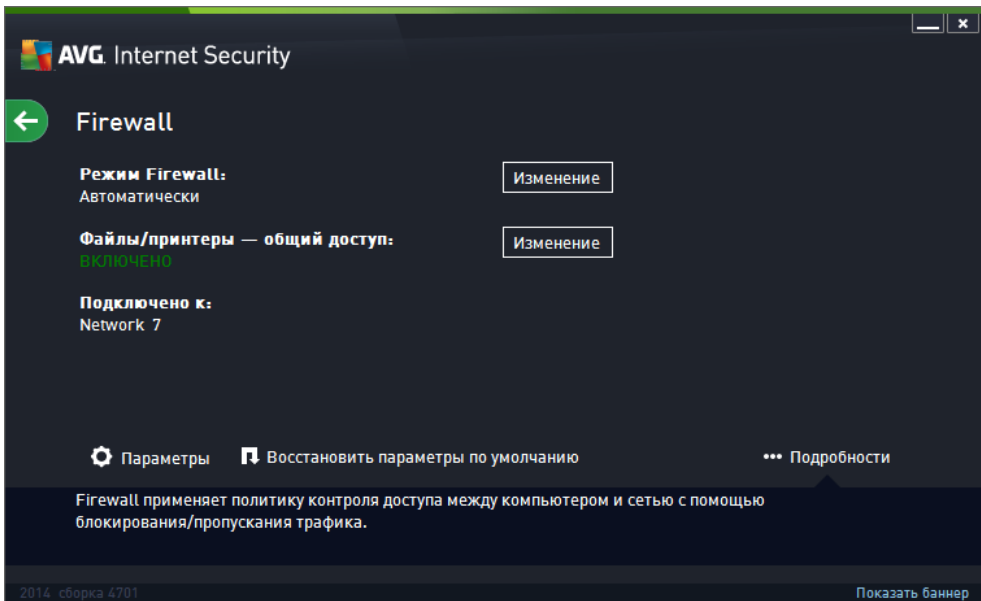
AVG. Internet Security

Firewall

Режим Firewall:
Автоматически

Изменение

Файлы/принтеры — общий доступ:
ВКЛЮЧЕНО

Изменение

Подключено к:
Network 7

Параметры

Восстановить параметры по умолчанию

••• Подробности

Firewall применяет политику контроля доступа между компьютером и сетью с помощью блокирования/пропускания трафика.

2014 сборка 4701

Показать баннер